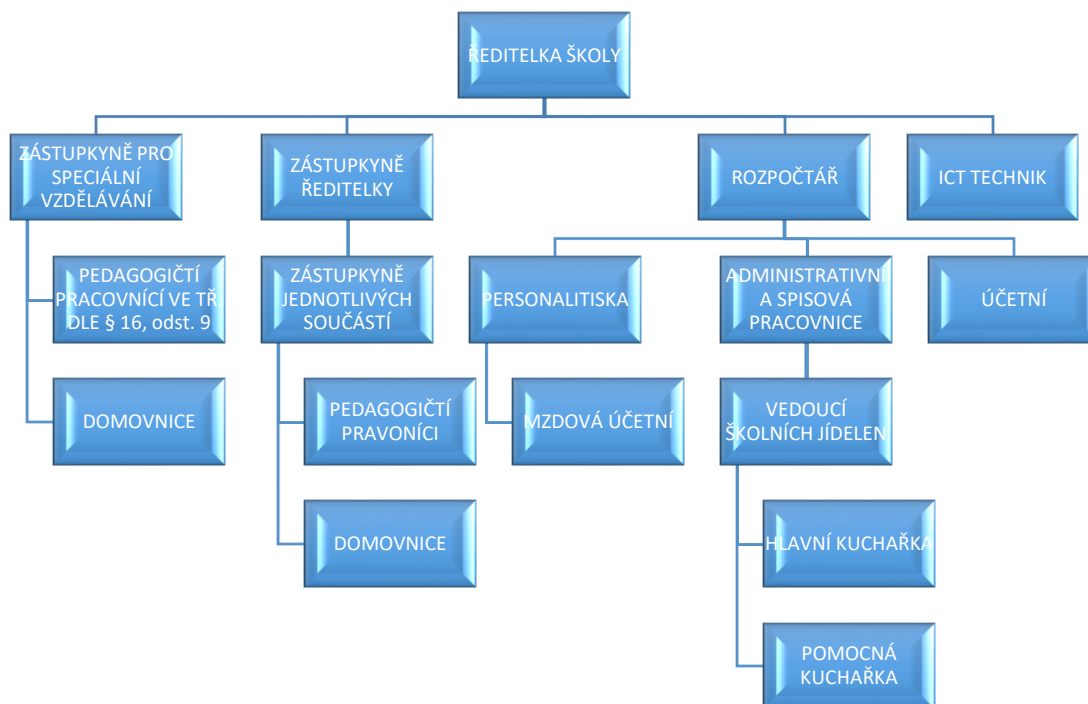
ŘEDITELKA ŠKOLY

ZÁSTUPKYNĚ PRO SPECIÁLNÍ VZDĚLÁVÁNÍ

PEDAGOGIČTÍ PRACOVNÍCÍ VE TŘ DLE § 16, odst. 9

DOMOVNICE

ZÁSTUPKYNĚ ŘEDITELKY

ZÁSTUPKYNĚ JEDNOTLIVÝCH SOUČÁSTÍ

PEDAGOGIČTÍ PRAVONÍCI

DOMOVNICE

ROZPOČTÁŘ

PERSONALITISKA

MZDOVÁ ÚČETNÍ

ADMINISTRATIVNÍ A SPISOVÁ PRACOVNICE

VEDOUCÍ ŠKOLNÍCH JÍDELEN

HLAVNÍ KUCHAŘKA

POMOCNÁ KUCHAŘKA

ÚČETNÍ

ICT TECHNIK